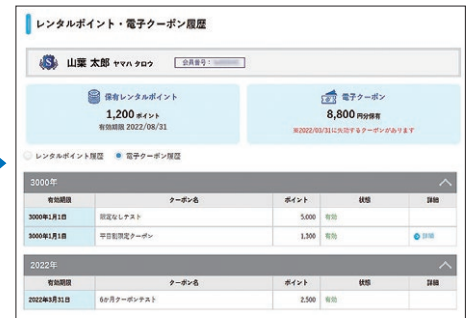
レンタルポイント・電子クーポン履歴

山葉 太郎 ヤマハ タロウ　会員番号：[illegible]

保有レンタルポイント
1,200 ポイント
有効期限 2022/08/31

電子クーポン
8,800 円分保有
※2022/03/31に失効するクーポンがあります

○ レンタルポイント履歴　◉ 電子クーポン履歴

3000年

| 有効期限 | クーポン名 | ポイント | 状態 | 詳細 |
|---|---|---|---|---|
| 3000年1月1日 | 期限なしテスト | 5,000 | 有効 | |
| 3000年1月1日 | 平日割限定クーポン | 1,300 | 有効 | 詳細 |

2022年

| 有効期限 | クーポン名 | ポイント | 状態 | 詳細 |
|---|---|---|---|---|
| 2022年3月31日 | 6か月クーポンテスト | 2,500 | 有効 | |